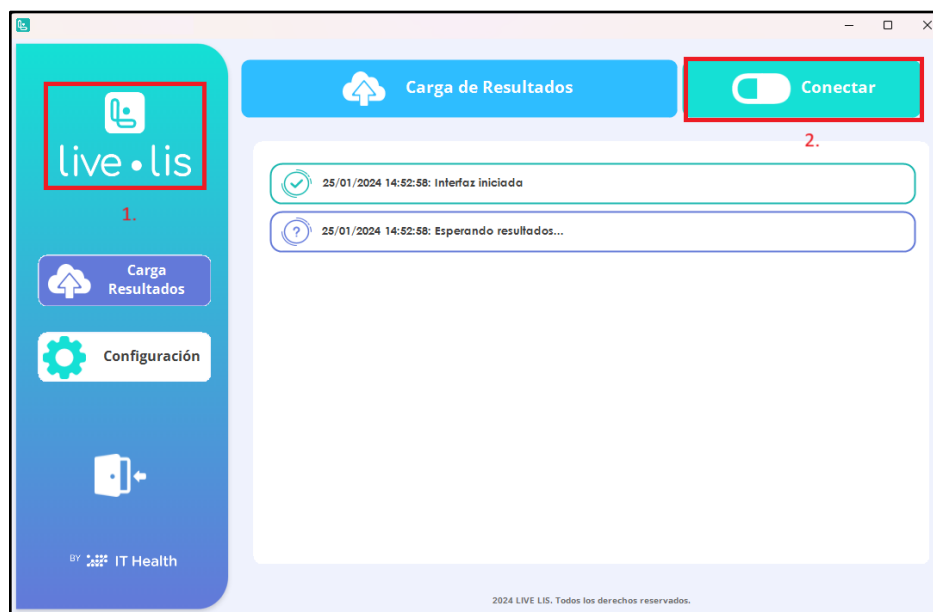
live • lis

1.

Carga Resultados

Configuración

BY IT Health

Carga de Resultados

Conectar

2.

25/01/2024 14:52:58: Interfaz iniciada

25/01/2024 14:52:58: Esperando resultados...

2024 LIVE LIS. Todos los derechos reservados.